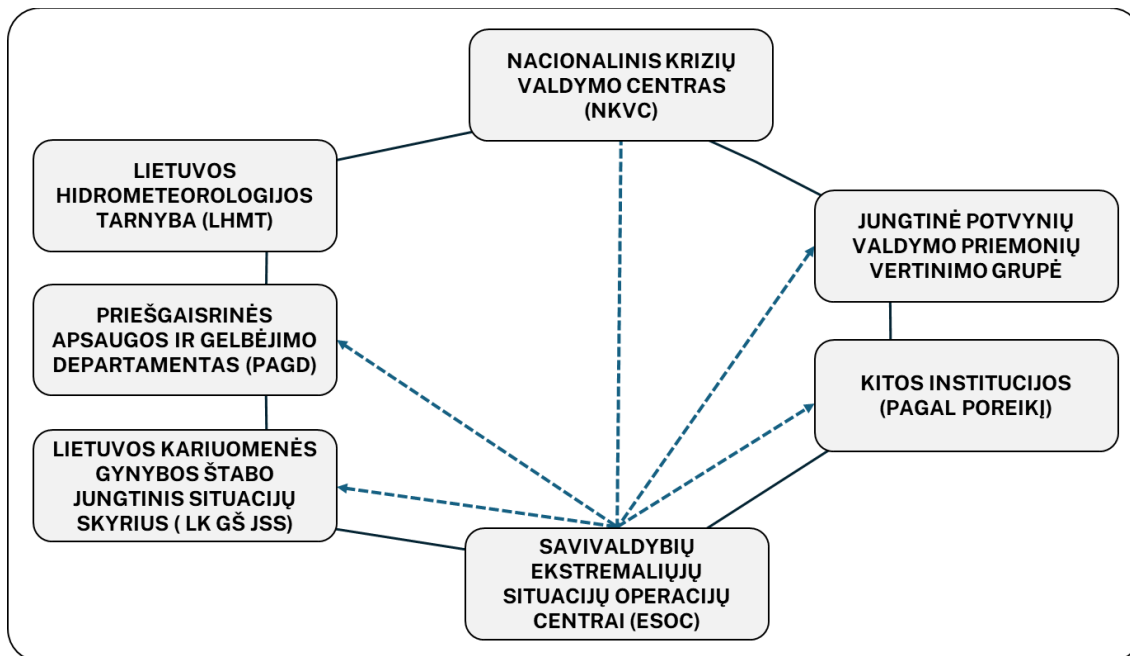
NACIONALINIS KRIZIŲ VALDYMO CENTRAS (NKVC)

LIETUVOS HIDROMETEOROLOGIJOS TARNYBA (LHMT)

JUNGTINĖ POTVYNIŲ VALDYMO PRIEMONIŲ VERTINIMO GRUPĖ

PRIEŠGAISRINĖS APSAUGOS IR GELBĖJIMO DEPARTAMENTAS (PAGD)

KITOS INSTITUCIJOS (PAGAL POREIKĮ)

LIETUVOS KARIUOMENĖS GYNYBOS ŠTABO JUNGTINIS SITUACIJŲ SKYRIUS ( LK GŠ JSS)

SAVIVALDYBIŲ EKSTREMALIŲJŲ SITUACIJŲ OPERACIJŲ CENTRAI (ESOC)